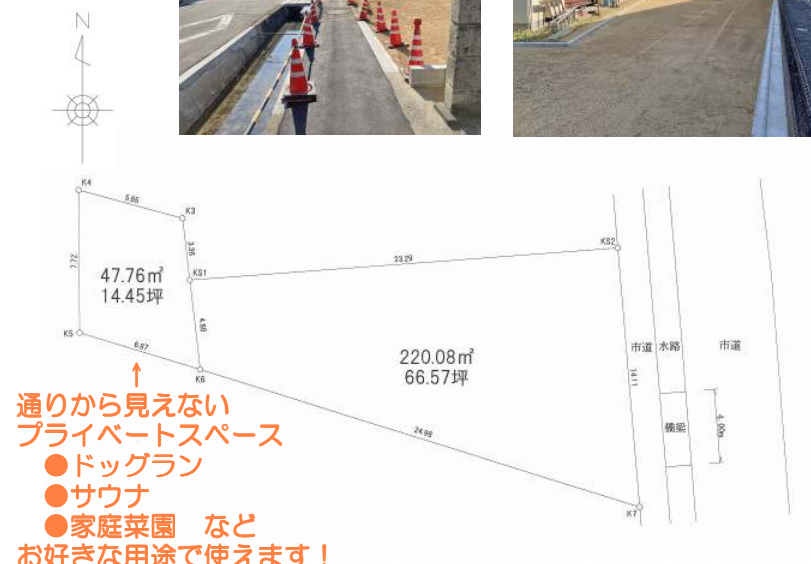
N

K4
5.86
K3
3.96
7.72
47.76㎡
14.45坪
KS1
23.29
KS2
K5
6.87
4.88
K6
220.08㎡
66.57坪
市道
水路
市道
14.11
橋梁
4.00m
24.98
K7

通りから見えない
プライベートスペース
●ドッグラン
●サウナ
●家庭菜園　など
お好きな用途で使えます！